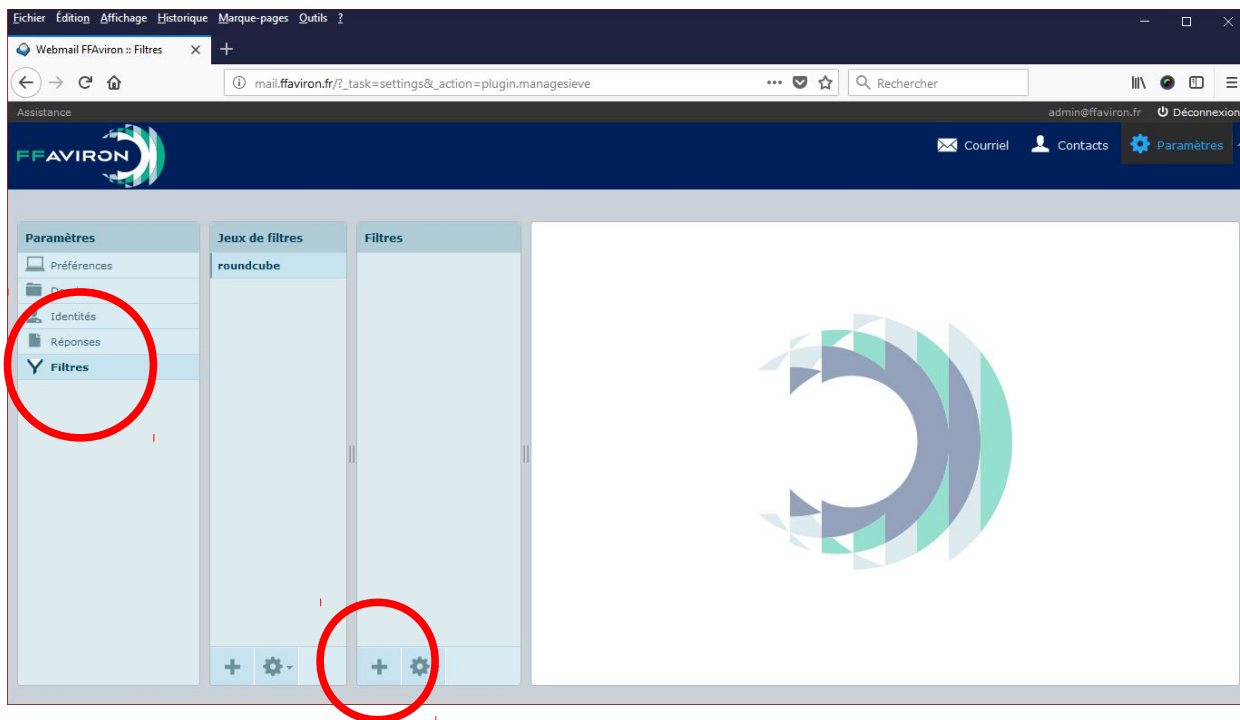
Fichier Édition Affichage Historique Marque-pages Outils ?

Webmail FFAviron :: Filtres

mail.ffaviron.fr/?_task=settings&_action=plugin.managesieve

Rechercher

Assistance

admin@ffaviron.fr Déconnexion

FFAVIRON

Courriel Contacts Paramètres

Paramètres

Préférences

Dossiers

Identités

Réponses

Filtres

Jeux de filtres

roundcube

Filtres